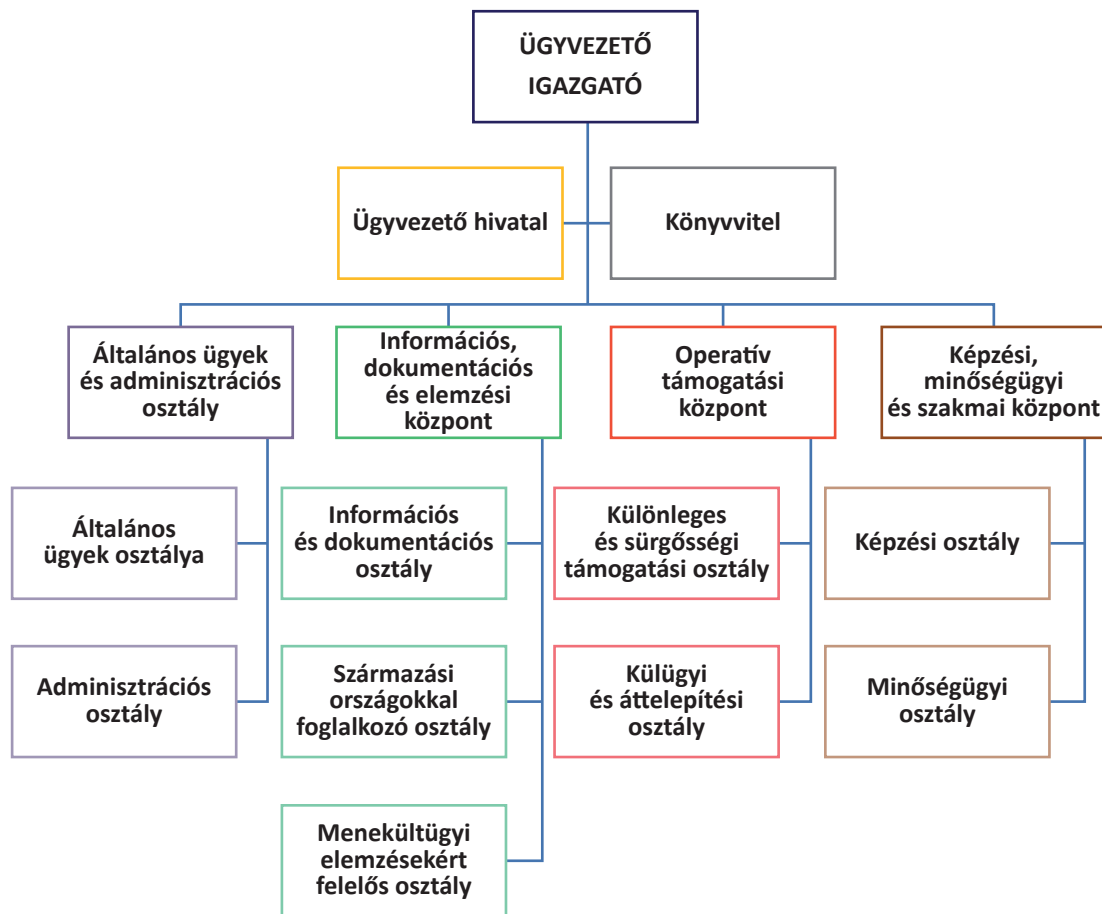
ÜGYVEZETŐ IGAZGATÓ

Ügyvezető hivatal

Könyvvitel

Általános ügyek és adminisztrációs osztály

Általános ügyek osztálya

Adminisztrációs osztály

Információs, dokumentációs és elemzési központ

Információs és dokumentációs osztály

Származási országokkal foglalkozó osztály

Menekültügyi elemzésekért felelős osztály

Operatív támogatási központ

Különleges és sürgősségi támogatási osztály

Külügyi és áttelepítési osztály

Képzési, minőségügyi és szakmai központ

Képzési osztály

Minőségügyi osztály